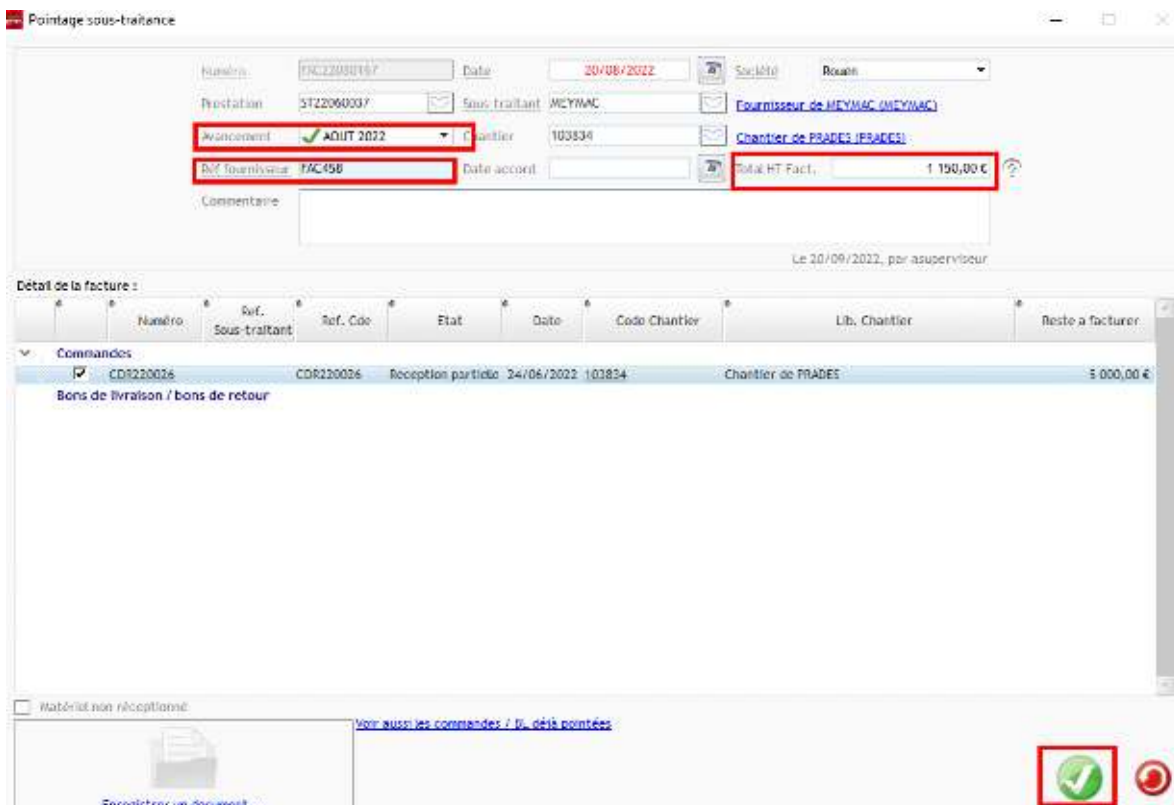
Pointage sous-traitance

Numéro FAC22080167
Date 20/08/2022
Société Rouen
Prestation ST22060037
Sous traitant MEYMAC
Fournisseur de MEYMAC (MEYMAC)
Avancement AOUT 2022
Chantier 103834
Chantier de PRADES (PRADES)
Réf fournisseur FAC458
Date accord
Total HT Fact. 1 150,00 €
Commentaire

Le 20/09/2022, par asuperviseur

Détail de la facture :

| | Numéro | Ref. Sous-traitant | Ref. Cde | Etat | Date | Code Chantier | Lib. Chantier | Reste a facturer |
|---|---|---|---|---|---|---|---|---|
| Commandes | | | | | | | | |
| ☑ | CDR220026 | | CDR220026 | Reception partielle | 24/06/2022 | 103834 | Chantier de PRADES | 5 000,00 € |
| Bons de livraison / bons de retour | | | | | | | | |

Matériel non réceptionné

Voir aussi les commandes / BL déjà pointées

Enregistrer un document